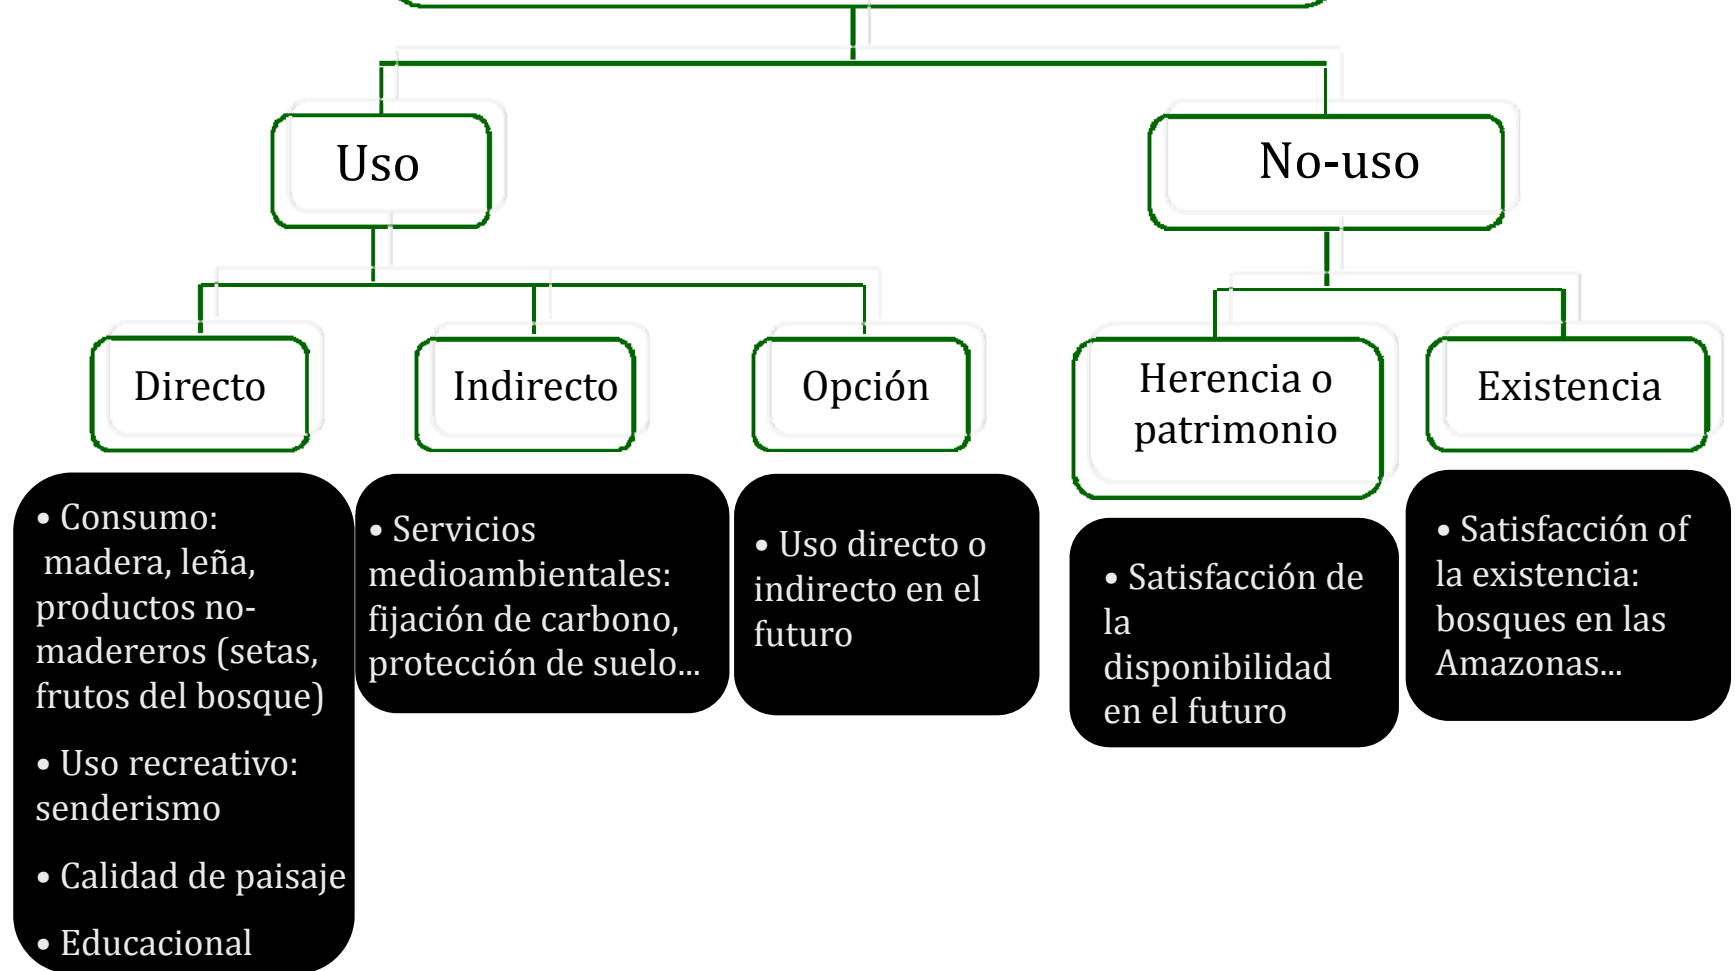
Uso

No-uso

Directo

Indirecto

Opción

Herencia o patrimonio

Existencia

• Consumo: madera, leña, productos no-madereros (setas, frutos del bosque)

• Uso recreativo: senderismo

• Calidad de paisaje

• Educacional

• Servicios medioambientales: fijación de carbono, protección de suelo...

• Uso directo o indirecto en el futuro

• Satisfacción de la disponibilidad en el futuro

• Satisfacción of la existencia: bosques en las Amazonas...